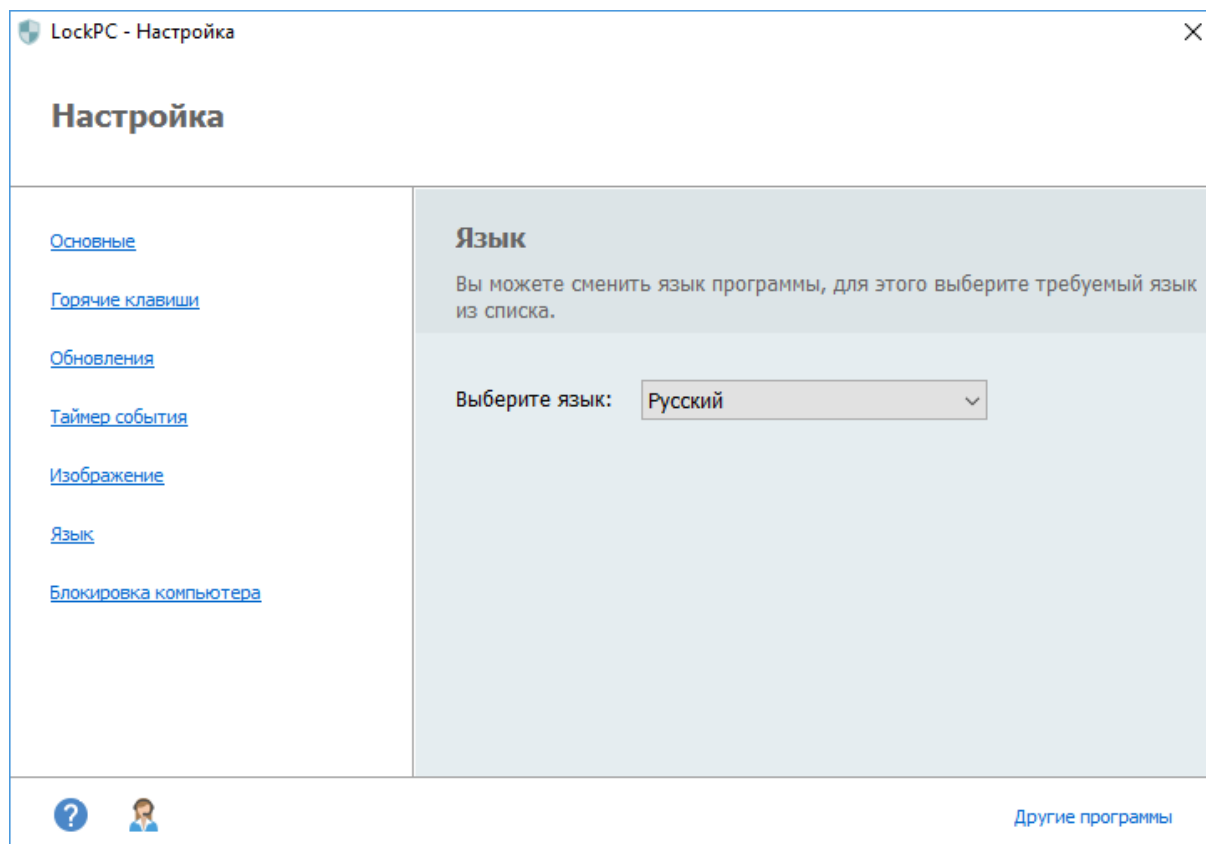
LockPC - Настройка

Настройка

Основные

Горячие клавиши

Обновления

Таймер события

Изображение

Язык

Блокировка компьютера

Язык

Вы можете сменить язык программы, для этого выберите требуемый язык из списка.

Выберите язык: Русский

Другие программы